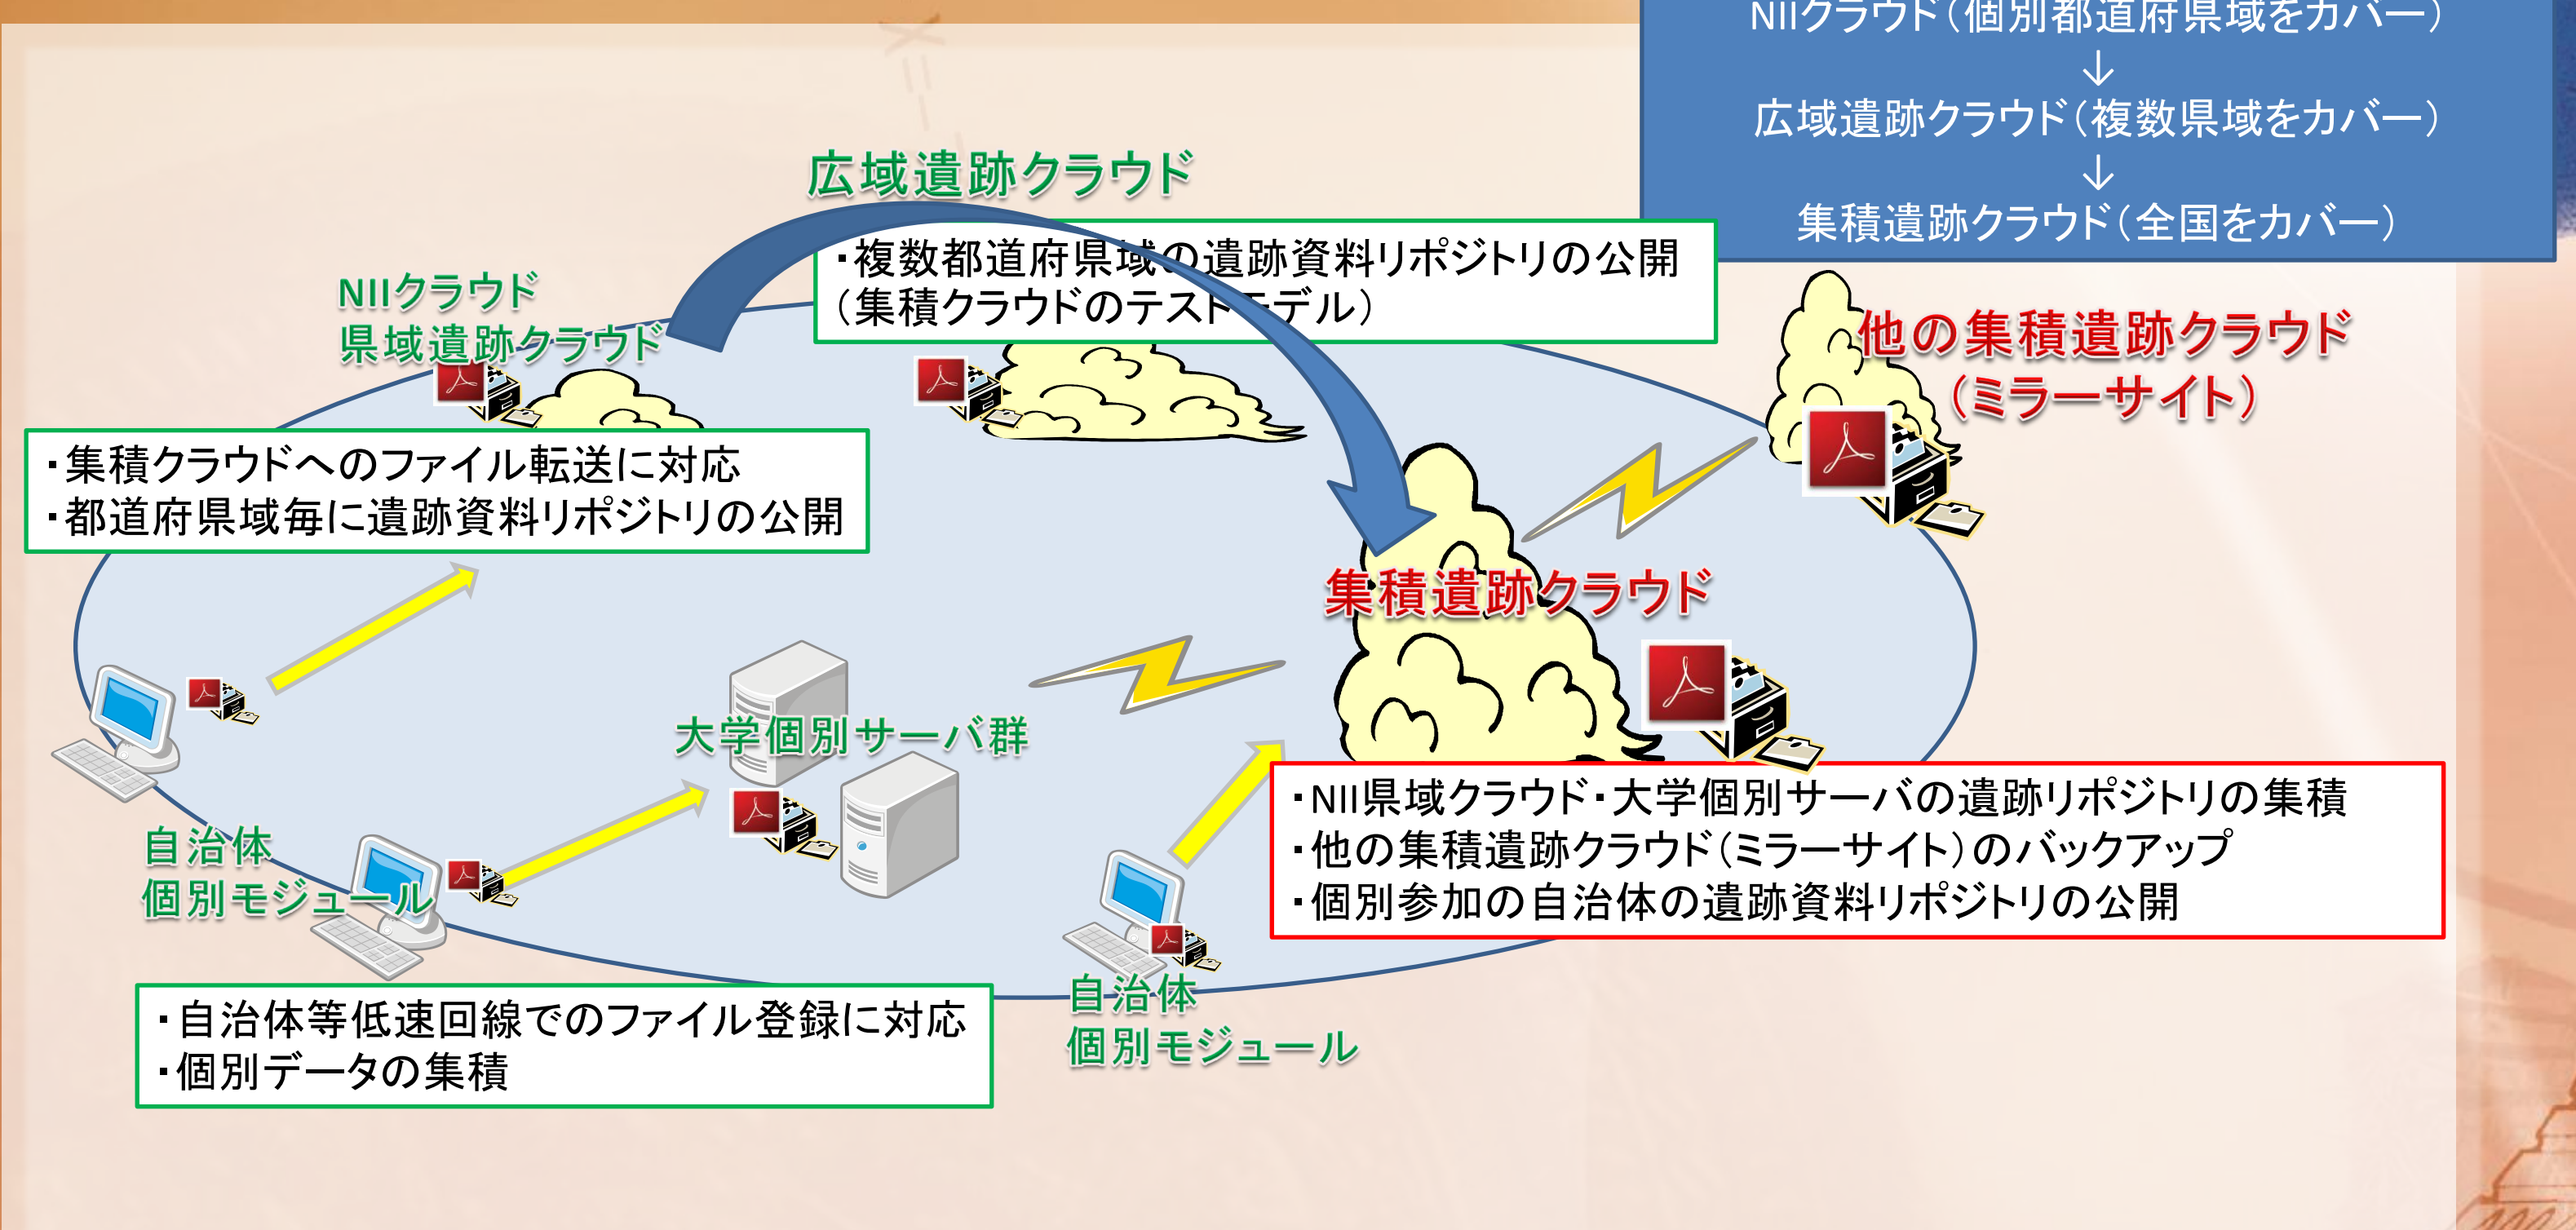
NIIクラウド（個別都道府県域をカバー）
↓
広域遺跡クラウド（複数県域をカバー）
↓
集積遺跡クラウド（全国をカバー）

広域遺跡クラウド

・複数都道府県域の遺跡資料リポジトリの公開
（集積クラウドのテストモデル）

NIIクラウド
県域遺跡クラウド

他の集積遺跡クラウド
（ミラーサイト）

・集積クラウドへのファイル転送に対応
・都道府県域毎に遺跡資料リポジトリの公開

集積遺跡クラウド

大学個別サーバ群

・NII県域クラウド・大学個別サーバの遺跡リポジトリの集積
・他の集積遺跡クラウド（ミラーサイト）のバックアップ
・個別参加の自治体の遺跡資料リポジトリの公開

自治体
個別モジュール

・自治体等低速回線でのファイル登録に対応
・個別データの集積

自治体
個別モジュール